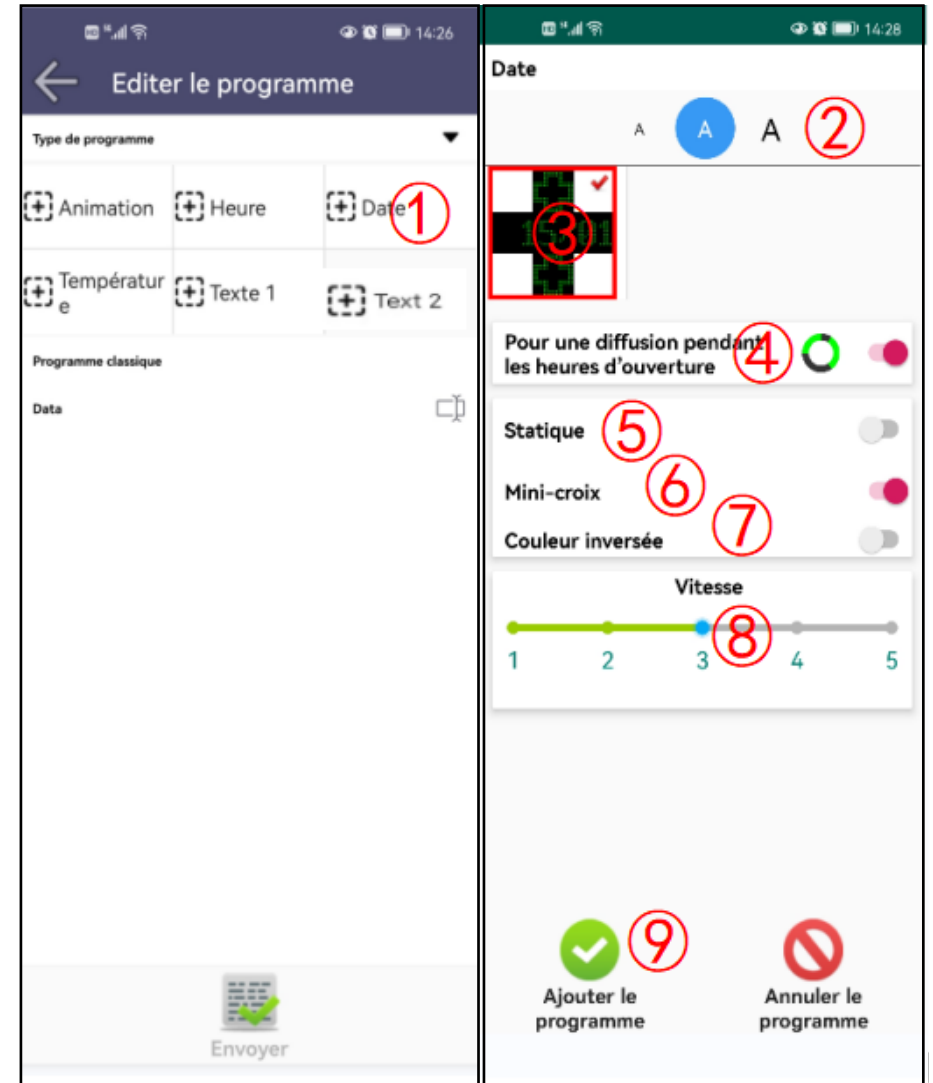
14:26

Editer le programme

Type de programme

Animation
Heure
Date
①
Températur e
Texte 1
Text 2

Programme classique

Data

Envoyer

14:28

Date

A
A
A
②

③

Pour une diffusion pendant les heures d'ouverture
④

Statique
⑤
Mini-croix
⑥
Couleur inversée
⑦

Vitesse
⑧
1
2
3
4
5

⑨
Ajouter le programme
Annuler le programme